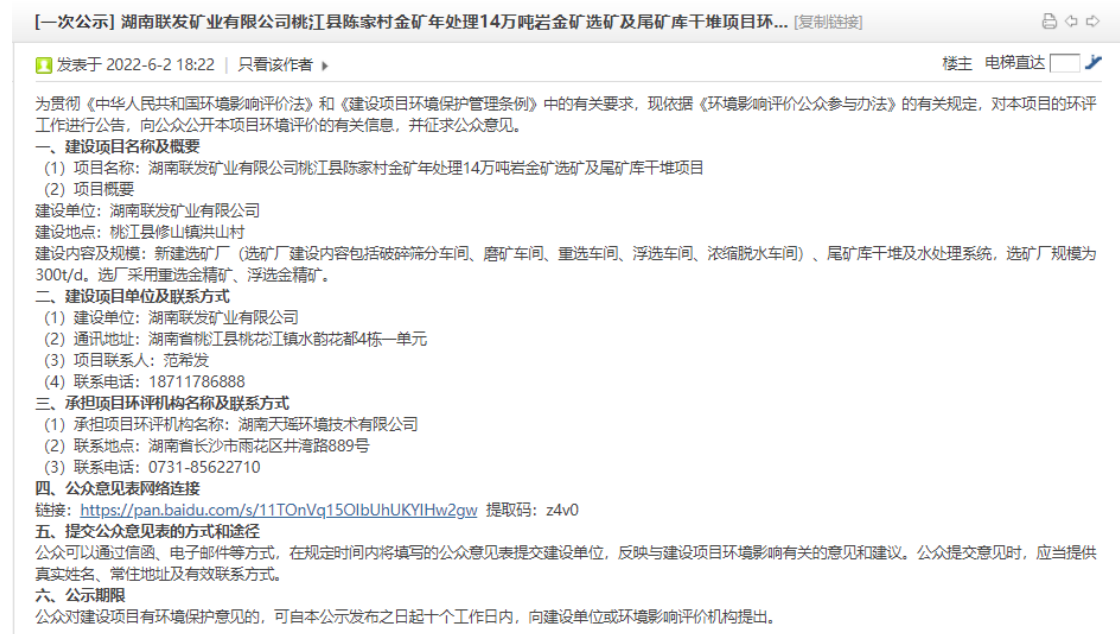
[一次公示] 湖南联发矿业有限公司桃江县陈家村金矿年处理14万吨岩金矿选矿及尾矿库干堆项目环... [复制链接]

发表于 2022-6-2 18:22 | 只看该作者 ▸

楼主 电梯直达

为贯彻《中华人民共和国环境影响评价法》和《建设项目环境保护管理条例》中的有关要求，现依据《环境影响评价公众参与办法》的有关规定，对本项目的环评工作进行公告，向公众公开本项目环境评价的有关信息，并征求公众意见。
一、建设项目名称及概要
（1）项目名称：湖南联发矿业有限公司桃江县陈家村金矿年处理14万吨岩金矿选矿及尾矿库干堆项目
（2）项目概要
建设单位：湖南联发矿业有限公司
建设地点：桃江县修山镇洪山村
建设内容及规模：新建选矿厂（选矿厂建设内容包括破碎筛分车间、磨矿车间、重选车间、浮选车间、浓缩脱水车间）、尾矿库干堆及水处理系统，选矿厂规模为300t/d。选厂采用重选金精矿、浮选金精矿。
二、建设项目单位及联系方式
（1）建设单位：湖南联发矿业有限公司
（2）通讯地址：湖南省桃江县桃花江镇水韵花都4栋一单元
（3）项目联系人：范希发
（4）联系电话：18711786888
三、承担项目环评机构名称及联系方式
（1）承担项目环评机构名称：湖南天瑶环境技术有限公司
（2）联系地点：湖南省长沙市雨花区井湾路889号
（3）联系电话：0731-85622710
四、公众意见表网络连接
链接：https://pan.baidu.com/s/11TOnVq15OIbUhUKYIHw2gw 提取码：z4v0
五、提交公众意见表的方式和途径
公众可以通过信函、电子邮件等方式，在规定时间内将填写的公众意见表提交建设单位，反映与建设项目环境影响有关的意见和建议。公众提交意见时，应当提供真实姓名、常住地址及有效联系方式。
六、公示期限
公众对建设项目有环境保护意见的，可自本公示发布之日起十个工作日内，向建设单位或环境影响评价机构提出。